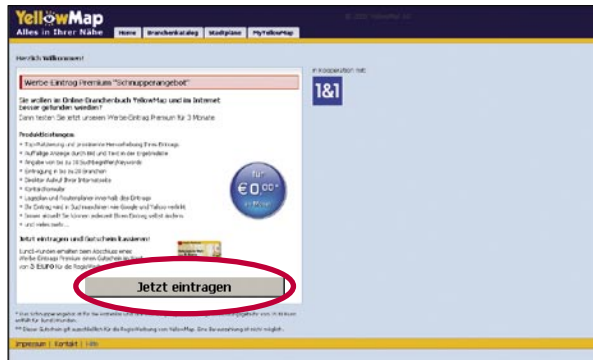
YellowMap
Alles in Ihrer Nähe

© 2008 YellowMap AG

Home | Branchenkatalog | Stadtpläne | MyYellowMap

Herzlich Willkommen!

Werbe-Eintrag Premium "Schnupperangebot"

Sie wollen im Online Branchenbuch YellowMap und im Internet besser gefunden werden?
Dann testen Sie jetzt unseren Werbe-Eintrag Premium für 3 Monate

Produktleistungen
• Top-Platzierung und prominente Hervorhebung Ihres Eintrags
• Auffällige Anzeige durch Bild und Text in der Ergebnisliste
• Angabe von bis zu 10 Suchbegriffen/Keywords
• Eintragung in bis zu 20 Branchen
• Direkter Aufruf Ihrer Internetseite
• Kontaktformular
• Logo/Bild und Routenplaner innerhalb des Eintrags
• Ihr Eintrag wird in Suchmaschinen wie Google und Yahoo verlinkt
• Sie können aktuell Sie können jederzeit Ihren Eintrag selbst ändern
• und vieles mehr...

für
€0,00*
im Monat

Jetzt eintragen und Gutschein kassieren!
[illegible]-Kunden erhalten beim Abschluss eines Werbe-Eintrag Premium einen Gutschein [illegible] von 5 EURO für die Registrierung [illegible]

Jetzt eintragen

* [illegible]
** Dieser Gutschein gilt ausschließlich für die Registrierung von YellowMap. Eine Barauszahlung ist nicht möglich.

In Kooperation mit:
1&1

Impressum | Kontakt | Hilfe